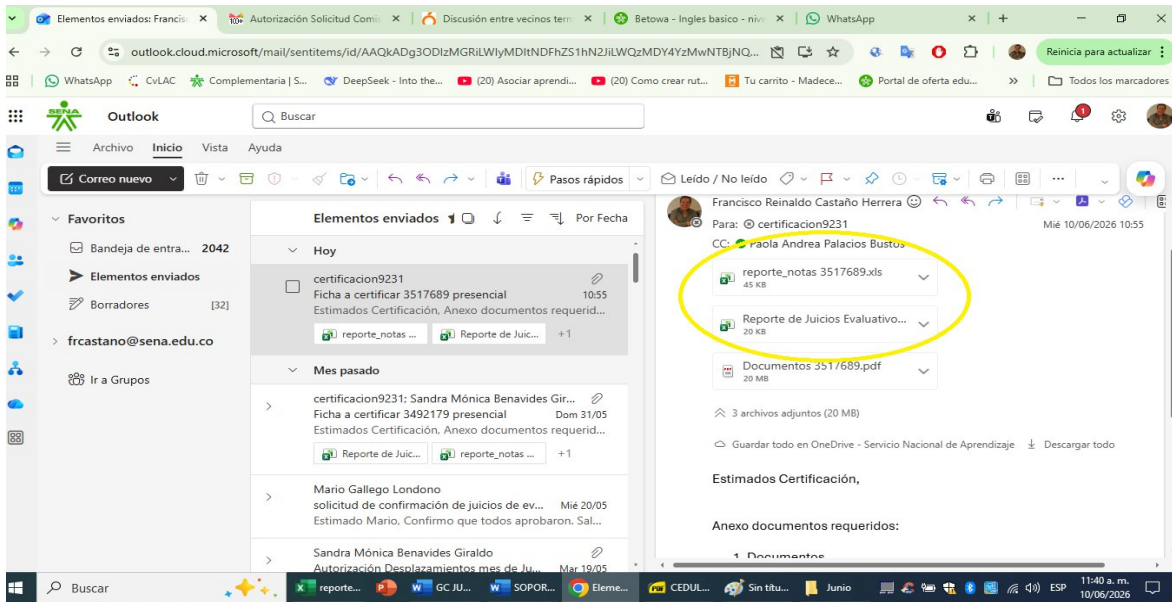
Elementos enviados: Francis ×
Autorización Solicitud Comi ×
Discusión entre vecinos tern ×
Betowa - Ingles basico - nive ×
WhatsApp ×
+

outlook.cloud.microsoft/mail/sentitems/id/AAQkADg3ODIzMGRiLWIyMDltNDFhZS1hN2JiLWQzMDY4YzMwNTBjNQ...
Reinicia para actualizar

WhatsApp | CvLAC | Complementaria | S... | DeepSeek - Into the... | (20) Asociar aprendi... | (20) Como crear rut... | Tu carrito - Madece... | Portal de oferta edu... | » | Todos los marcadores

SENA Outlook | Buscar

Archivo | Inicio | Vista | Ayuda

Correo nuevo | Pasos rápidos | Leído / No leído

Favoritos
Bandeja de entra... 2042
Elementos enviados
Borradores [32]
frcastano@sena.edu.co
Ir a Grupos

Elementos enviados | Por Fecha

Hoy

certificacion9231
Ficha a certificar 3517689 presencial 10:55
Estimados Certificación, Anexo documentos requerid...
reporte_notas ... | Reporte de Juic... | +1

Mes pasado

certificacion9231; Sandra Mónica Benavides Gir...
Ficha a certificar 3492179 presencial Dom 31/05
Estimados Certificación, Anexo documentos requerid...
Reporte de Juic... | reporte_notas ... | +1

Mario Gallego Londono
solicitud de confirmación de juicios de ev... Mié 20/05
Estimado Mario, Confirmo que todos aprobaron. Sal...

Sandra Mónica Benavides Giraldo
Autorización Desplazamientos mes de Ju... Mar 19/05

Francisco Reinaldo Castaño Herrera
Para: certificacion9231
CC: Paola Andrea Palacios Bustos
Mié 10/06/2026 10:55

reporte_notas 3517689.xls
45 KB
Reporte de Juicios Evaluativo...
20 KB
Documentos 3517689.pdf
20 MB

3 archivos adjuntos (20 MB)
Guardar todo en OneDrive - Servicio Nacional de Aprendizaje | Descargar todo

Estimados Certificación,

Anexo documentos requeridos:

1. Documentos

Buscar | reporte... | GC JU... | SOPOR... | Eleme... | CEDUL... | Sin títu... | Junio | ESP | 11:40 a. m. 10/06/2026